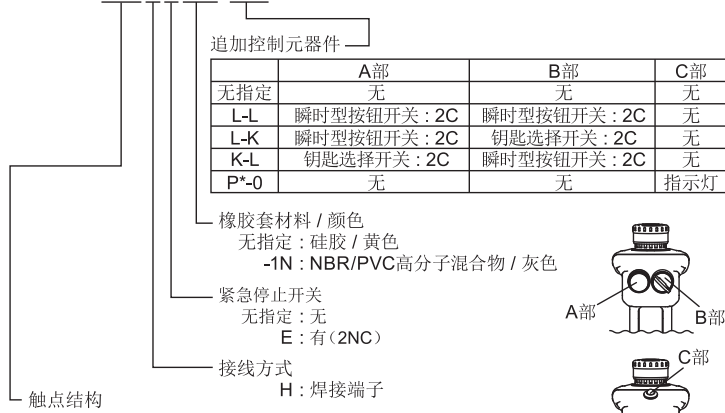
追加控制元器件

|  | A部 | B部 | C部 |
|---|---|---|---|
| 无指定 | 无 | 无 | 无 |
| L-L | 瞬时型按钮开关 : 2C | 瞬时型按钮开关 : 2C | 无 |
| L-K | 瞬时型按钮开关 : 2C | 钥匙选择开关 : 2C | 无 |
| K-L | 钥匙选择开关 : 2C | 瞬时型按钮开关 : 2C | 无 |
| P*-0 | 无 | 无 | 指示灯 |

橡胶套材料 / 颜色
无指定 : 硅胶 / 黄色
-1N : NBR/PVC高分子混合物 / 灰色

紧急停止开关
无指定 : 无
E : 有(2NC)

接线方式
H : 焊接端子

触点结构

A部

B部

C部